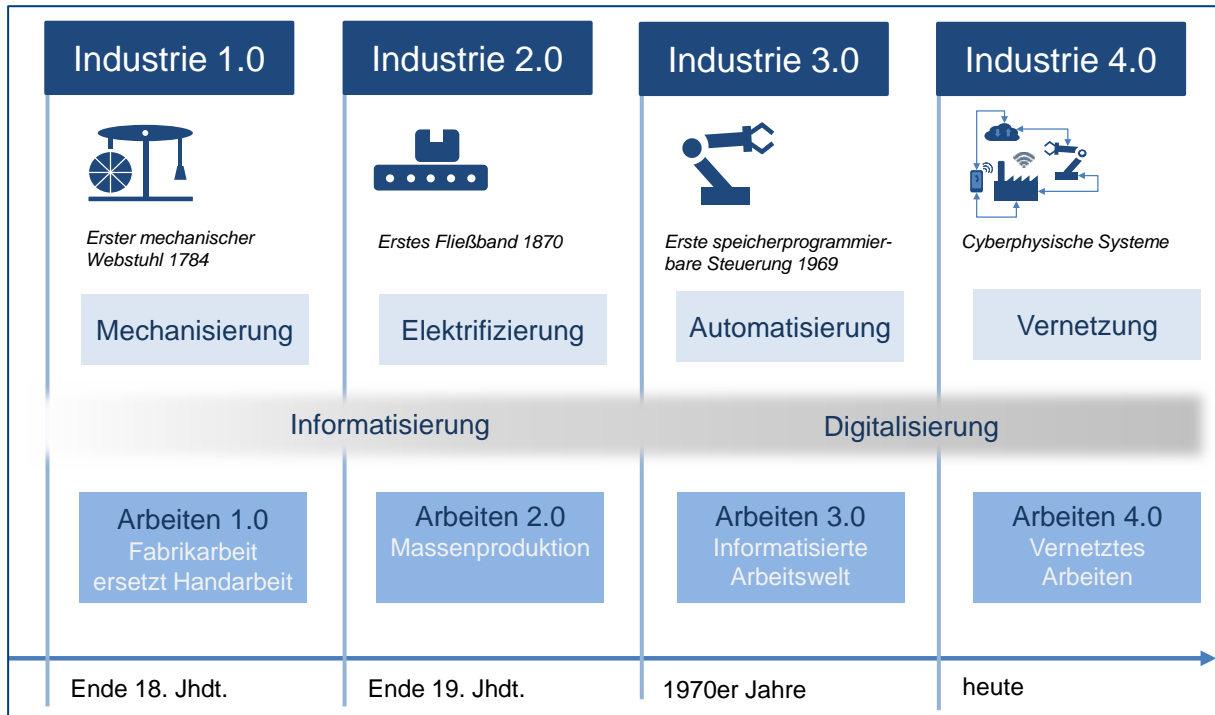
Industrie 1.0

Erster mechanischer Webstuhl 1784

Mechanisierung

Industrie 2.0

Erstes Fließband 1870

Elektrifizierung

Industrie 3.0

Erste speicherprogrammierbare Steuerung 1969

Automatisierung

Industrie 4.0

Cyberphysische Systeme

Vernetzung

Informatisierung

Digitalisierung

Arbeiten 1.0
Fabrikarbeit ersetzt Handarbeit

Arbeiten 2.0
Massenproduktion

Arbeiten 3.0
Informatisierte Arbeitswelt

Arbeiten 4.0
Vernetztes Arbeiten

Ende 18. Jhdt.

Ende 19. Jhdt.

1970er Jahre

heute